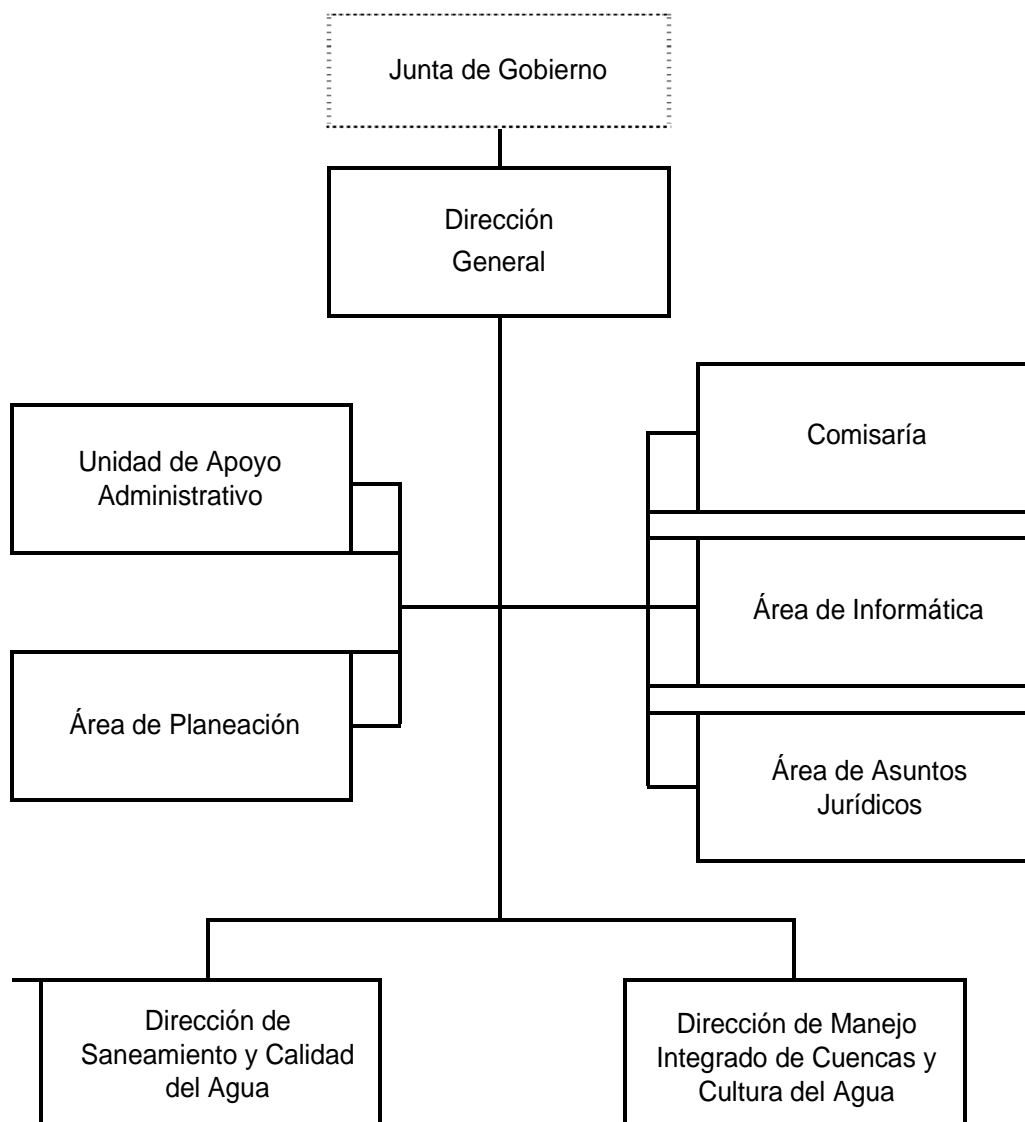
Junta de Gobierno

Dirección General

Unidad de Apoyo Administrativo

Área de Planeación

Comisaría

Área de Informática

Área de Asuntos Jurídicos

Dirección de Saneamiento y Calidad del Agua

Dirección de Manejo Integrado de Cuencas y Cultura del Agua